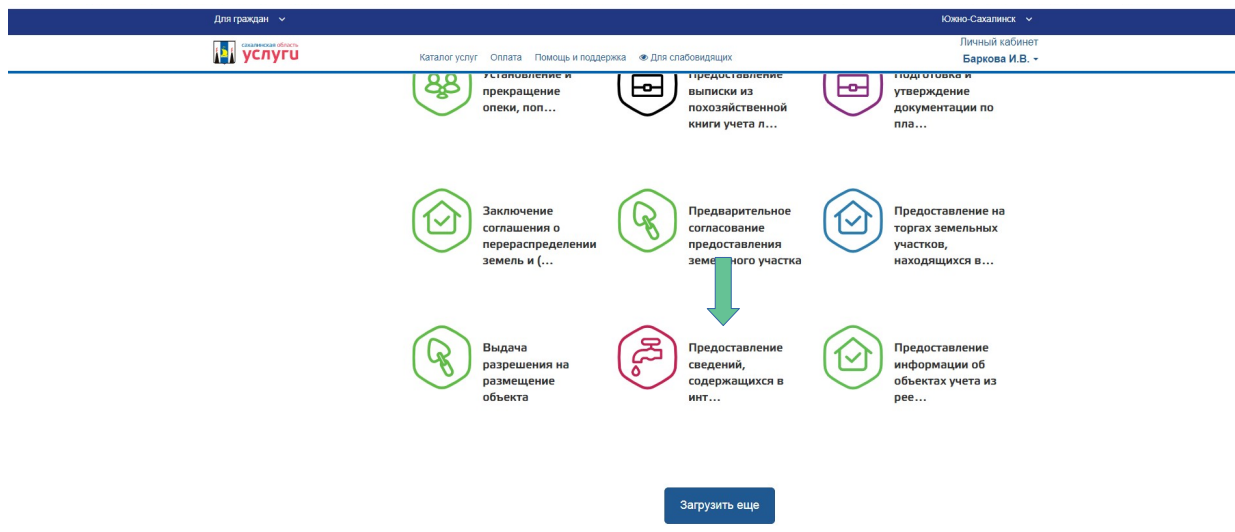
Для граждан

Южно-Сахалинск

Сахалинская область
услуги

Каталог услуг Оплата Помощь и поддержка Для слабовидящих

Личный кабинет
Баркова И.В.

Установление и прекращение опеки, поп...

Предоставление выписки из похозяйственной книги учета л...

Подготовка и утверждение документации по пла...

Заключение соглашения о перераспределении земель и (...

Предварительное согласование предоставления земе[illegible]ного участка

Предоставление на торгах земельных участков, находящихся в...

Выдача разрешения на размещение объекта

Предоставление сведений, содержащихся в инт...

Предоставление информации об объектах учета из рее...

Загрузить еще